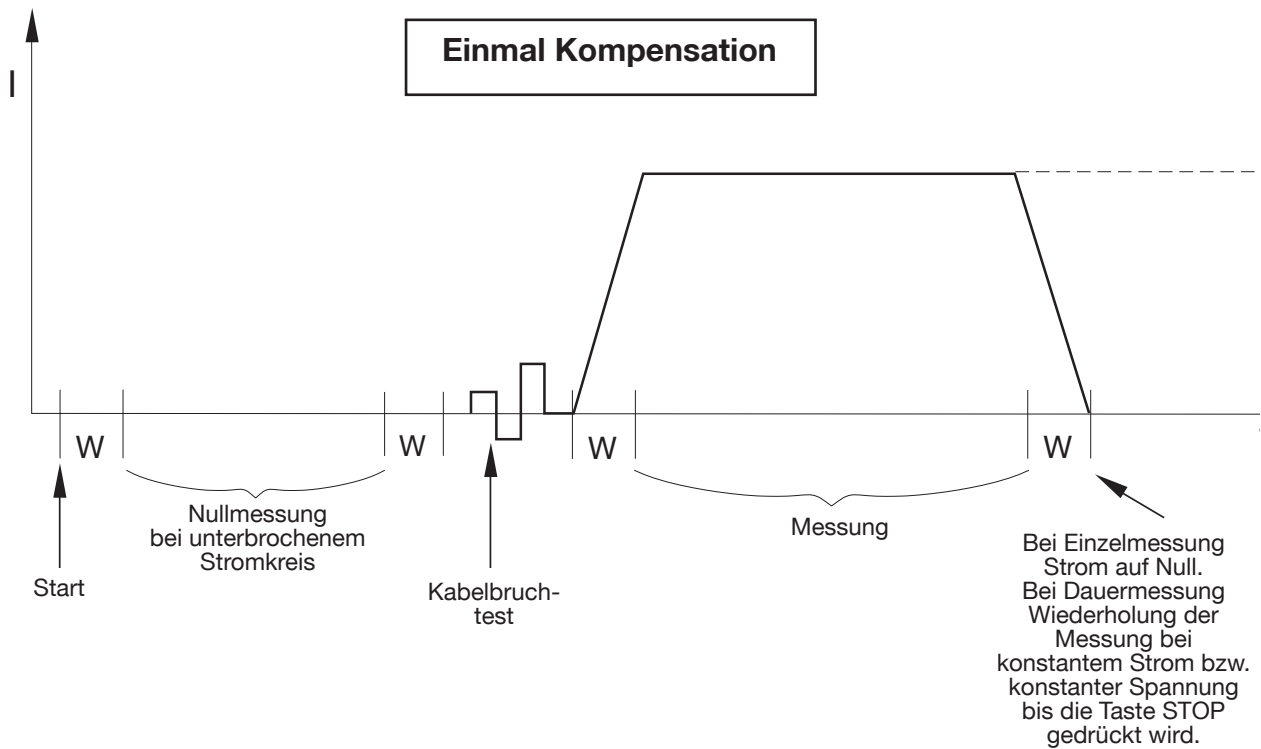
Einmal Kompensation

I

W

W

W

W

Nullmessung bei unterbrochenem Stromkreis

Messung

Start

Kabelbruchtest

Bei Einzelmessung Strom auf Null. Bei Dauermessung Wiederholung der Messung bei konstantem Strom bzw. konstanter Spannung bis die Taste STOP gedrückt wird.